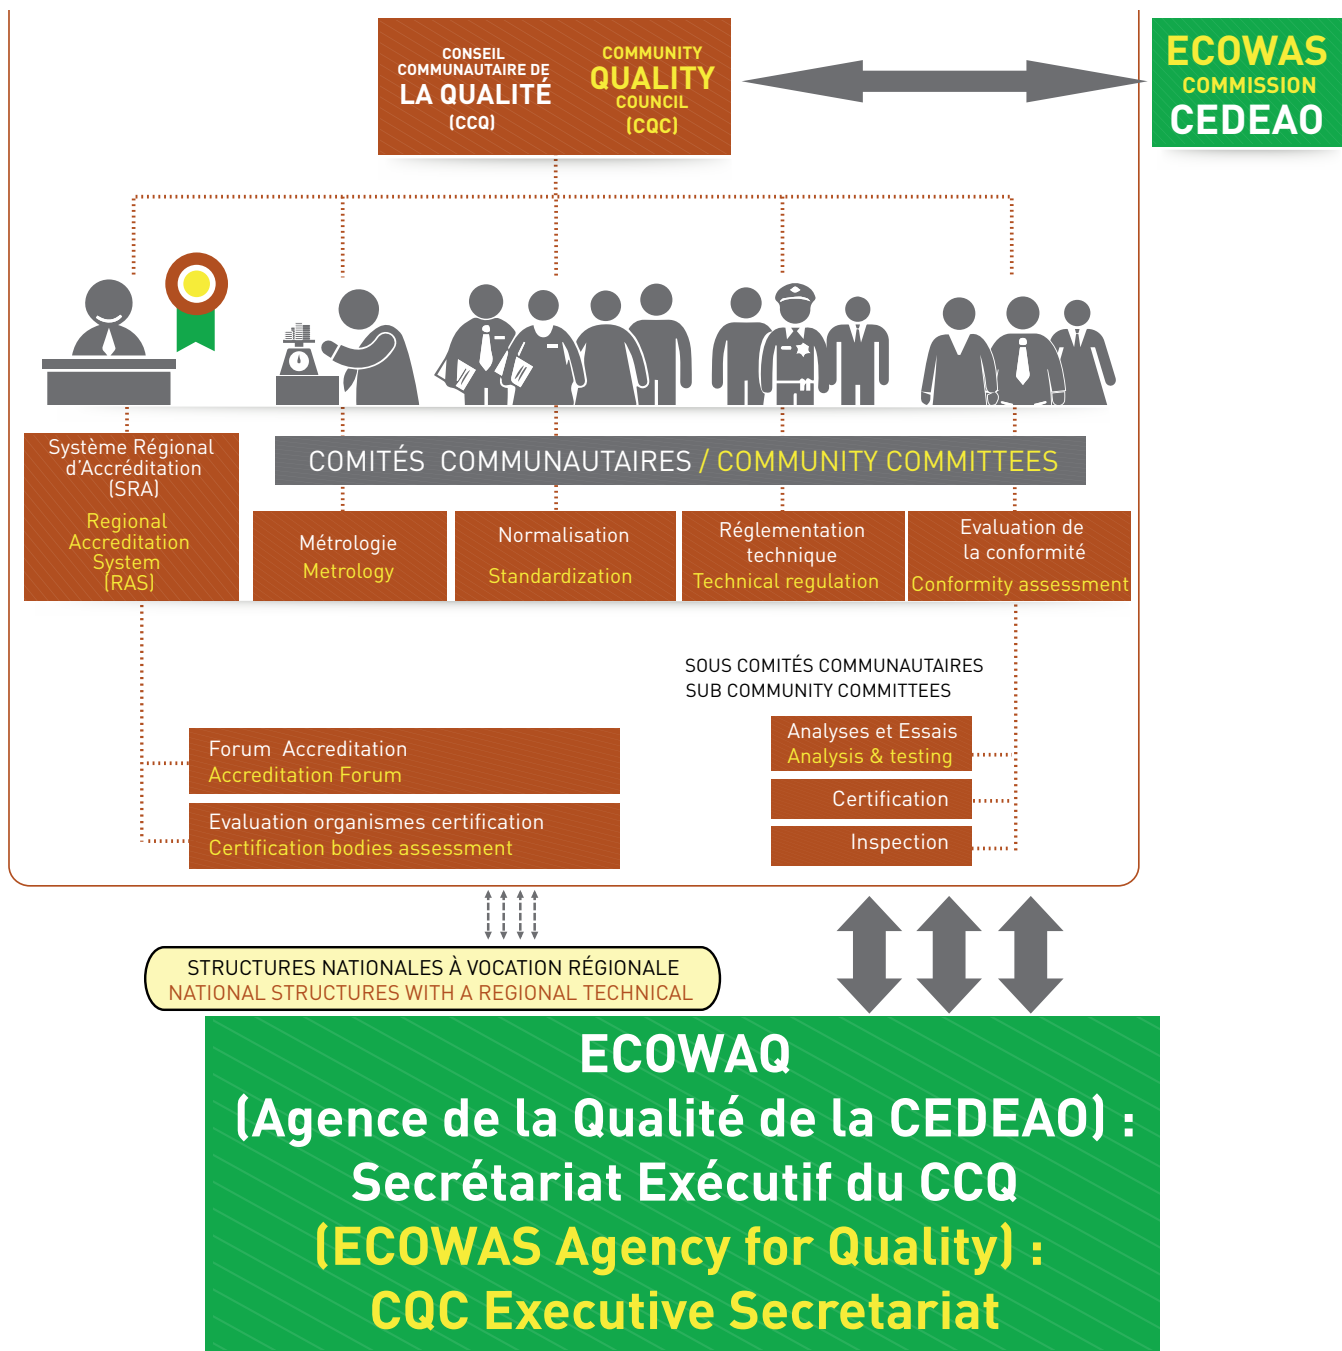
CONSEIL COMMUNAUTAIRE DE LA QUALITÉ (CCQ)

COMMUNITY QUALITY COUNCIL (CQC)

ECOWAS COMMISSION CEDEAO

Système Régional d'Accréditation (SRA)
Regional Accreditation System (RAS)

COMITÉS COMMUNAUTAIRES / COMMUNITY COMMITTEES

Métrologie
Metrology

Normalisation
Standardization

Réglementation technique
Technical regulation

Evaluation de la conformité
Conformity assessment

SOUS COMITÉS COMMUNAUTAIRES
SUB COMMUNITY COMMITTEES

Forum Accreditation
Accreditation Forum

Evaluation organismes certification
Certification bodies assessment

Analyses et Essais
Analysis & testing

Certification

Inspection

STRUCTURES NATIONALES À VOCATION RÉGIONALE
NATIONAL STRUCTURES WITH A REGIONAL TECHNICAL

ECOWAQ
(Agence de la Qualité de la CEDEAO) :
Secrétariat Exécutif du CCQ
(ECOWAS Agency for Quality) :
CQC Executive Secretariat